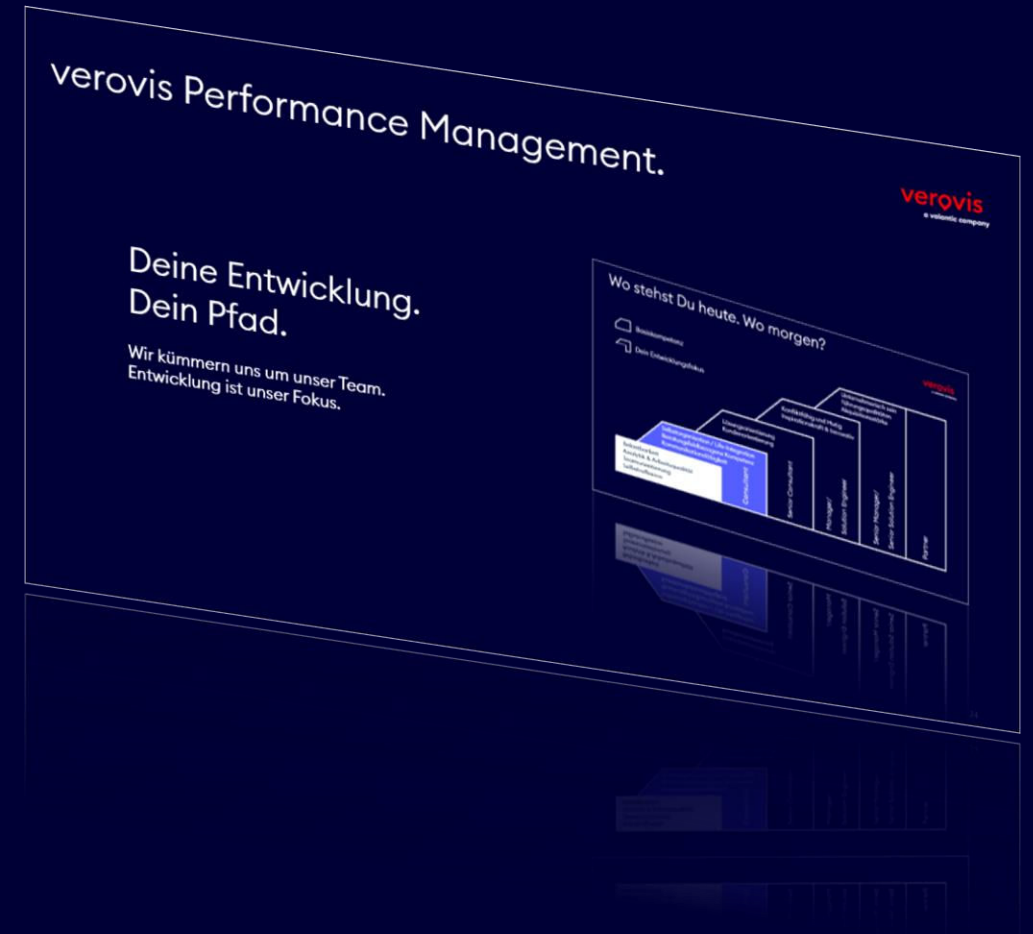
verovis Performance Management.

verovis
a valantic company

Deine Entwicklung.
Dein Pfad.

Wir kümmern uns um unser Team.
Entwicklung ist unser Fokus.

Wo stehst Du heute. Wo morgen?

Basiskompetenz
Dein Entwicklungsfokus

verovis

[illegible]

Consultant
Senior Consultant
Manager/ Solution Engineer
Senior Manager/ Senior Solution Engineer
Partner